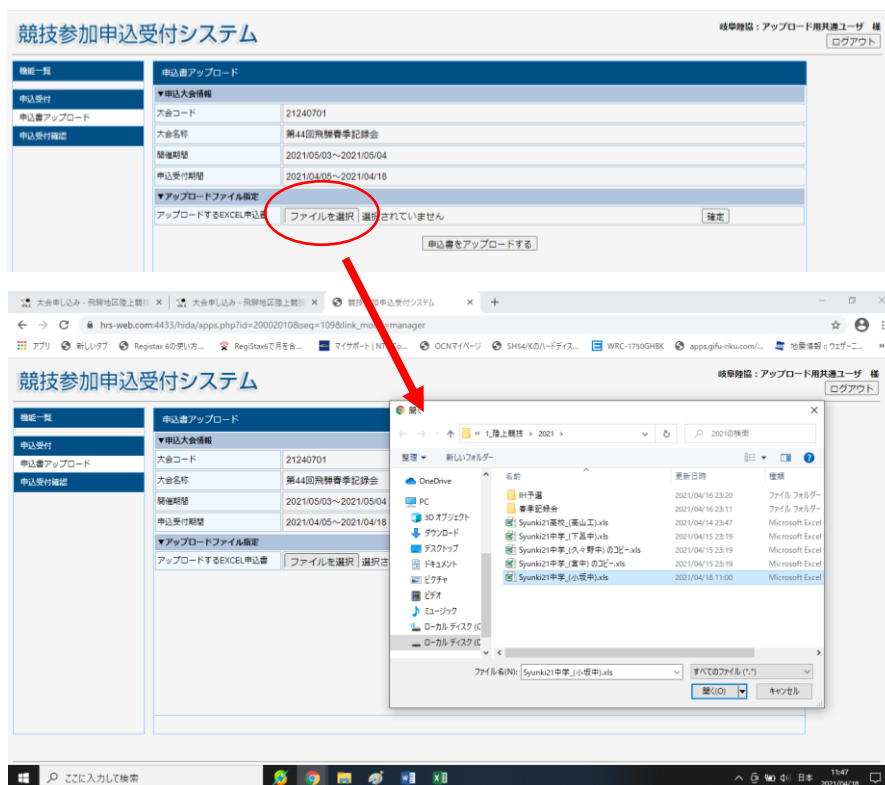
競技参加申込受付システム

岐阜陸協：アップロード用共通ユーザ 様
ログアウト

機能一覧
申込受付
申込書アップロード
申込受付確認

申込書アップロード
▼申込大会情報
| 大会コード | 21240701 |
|---|---|
| 大会名称 | 第44回飛騨春季記録会 |
| 開催期間 | 2021/05/03～2021/05/04 |
| 申込受付期間 | 2021/04/05～2021/04/18 |

▼アップロードファイル指定
アップロードするEXCEL申込書 ファイルを選択 選択されていません 確定
申込書をアップロードする

大会申し込み - 飛騨地区陸上競技 ×
大会申し込み - 飛騨地区陸上競技 ×
競技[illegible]受付システム ×
+

hrs-web.com:4433/hida/apps.php?id=20002010&seq=109&link_mo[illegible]=manager

アプリ 新しいタブ Registax 6の使い方... RegiStax6で月を合... マイサポート | NT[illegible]Co... OCNマイページ SH54/Kのハードディス... WRC-1750GHBK apps.gifu-riku.com/... 地震情報 :: ウェザーニ...

競技参加申込受付システム

岐阜陸協：アップロード用共通ユーザ 様
ログアウト

機能一覧
申込受付
申込書アップロード
申込受付確認

申込書アップロード
▼申込大会情報
| 大会コード | 21240701 |
|---|---|
| 大会名称 | 第44回飛騨春季記録会 |
| 開催期間 | 2021/05/03～2021/05/04 |
| 申込受付期間 | 2021/04/05～2021/04/18 |

▼アップロードファイル指定
アップロードするEXCEL申込書 ファイルを選択 選択さ

開く
« 1_陸上競技 › 2021 ›
2021の検索
整理 ▼ 新しいフォルダー

OneDrive
PC
3D オブジェクト
ダウンロード
デスクトップ
ドキュメント
ピクチャ
ビデオ
ミュージック
ローカル ディスク (C
ローカル ディスク (D

| 名前 | 更新日時 | 種類 |
|---|---|---|
| IH予選 | 2021/04/16 23:20 | ファイル フォルダー |
| 春季記録会 | 2021/04/16 23:11 | ファイル フォルダー |
| Syunki21高校_(高山工).xls | 2021/04/14 23:47 | Microsoft Excel |
| Syunki21中学_(下呂中).xls | 2021/04/15 23:19 | Microsoft Excel |
| Syunki21中学_(久々野中) のコピー.xls | 2021/04/15 23:19 | Microsoft Excel |
| Syunki21中学_(宮中) のコピー.xls | 2021/04/15 23:19 | Microsoft Excel |
| Syunki21中学_(小坂中).xls | 2021/04/18 11:00 | Microsoft Excel |

ファイル名(N): Syunki21中学_(小坂中).xls
すべてのファイル (*.*)
開く(O) キャンセル

ここに入力して検索
日本 11:47 2021/04/18